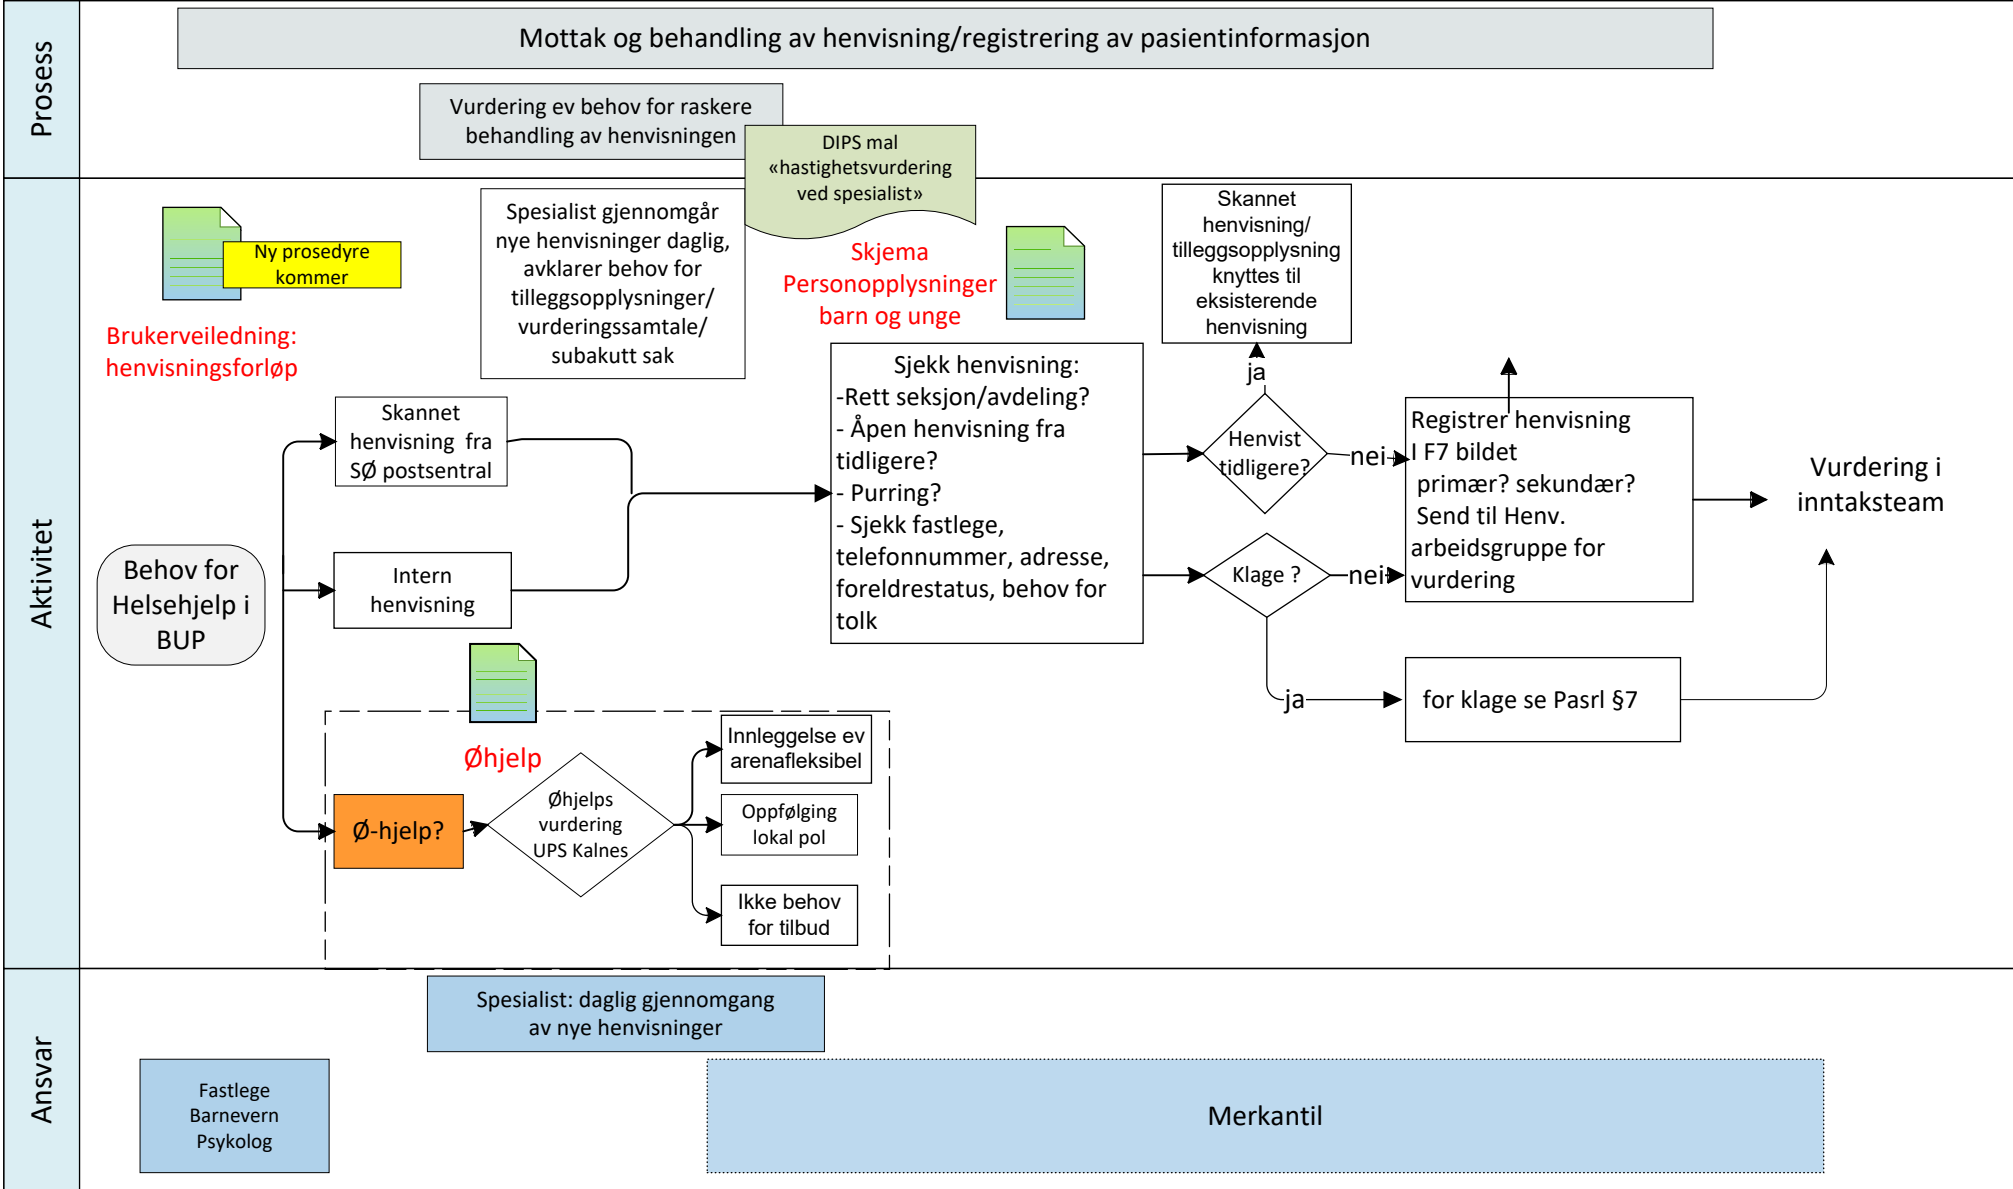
Prosess

Mottak og behandling av henvisning/registrering av pasientinformasjon

Vurdering ev behov for raskere behandling av henvisningen

DIPS mal «hastighetsvurdering ved spesialist»

Aktivitet

Ny prosedyre kommer

Brukerveiledning: henvisningsforløp

Spesialist gjennomgår nye henvisninger daglig, avklarer behov for tilleggsopplysninger/ vurderingssamtale/ subakutt sak

Skjema Personopplysninger barn og unge

Skannet henvisning/ tilleggsopplysning knyttes til eksisterende henvisning

ja

Sjekk henvisning:
-Rett seksjon/avdeling?
- Åpen henvisning fra tidligere?
- Purring?
- Sjekk fastlege, telefonnummer, adresse, foreldrestatus, behov for tolk

Henvist tidligere?

nei

Registrer henvisning I F7 bildet primær? sekundær? Send til Henv. arbeidsgruppe for vurdering

Vurdering i inntaksteam

Skannet henvisning fra SØ postsentral

Behov for Helsehjelp i BUP

Intern henvisning

Klage ?

nei

ja

for klage se Pasrl §7

Øhjelp

Ø-hjelp?

Øhjelps vurdering UPS Kalnes

Innleggelse ev arenafleksibel

Oppfølging lokal pol

Ikke behov for tilbud

Ansvar

Spesialist: daglig gjennomgang av nye henvisninger

Fastlege Barnevern Psykolog

Merkantil